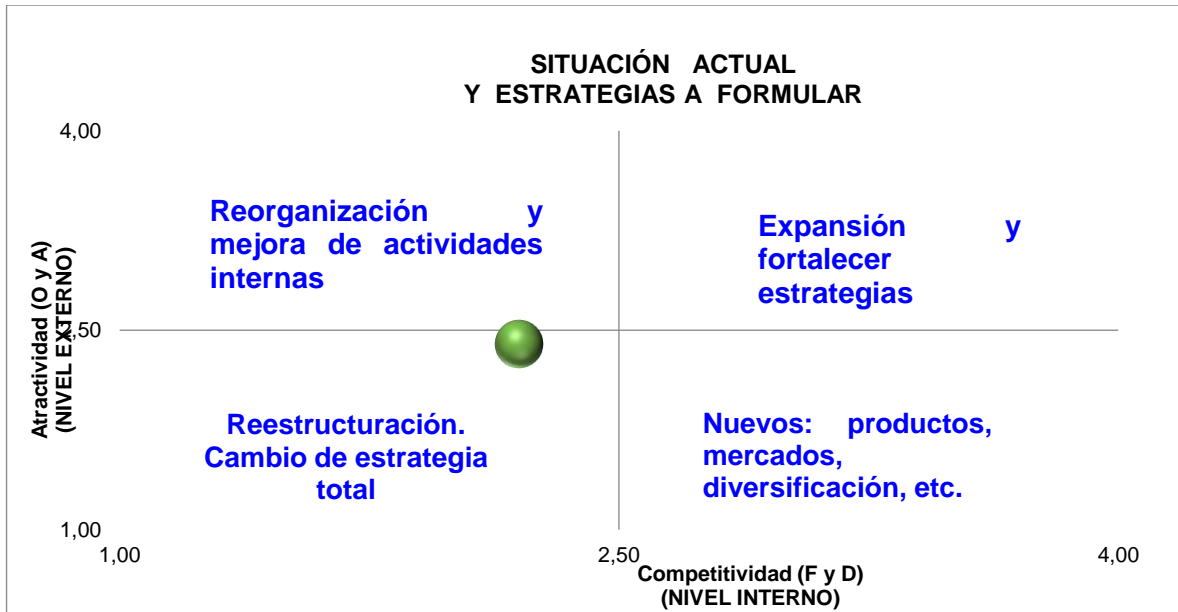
SITUACIÓN ACTUAL
Y ESTRATEGIAS A FORMULAR

4,00

Reorganización y mejora de actividades internas

Expansión y fortalecer estrategias

Atractividad (O y A)
(NIVEL EXTERNO)

2,50

Reestructuración. Cambio de estrategia total

Nuevos: productos, mercados, diversificación, etc.

1,00

1,00

2,50

4,00

Competitividad (F y D)
(NIVEL INTERNO)